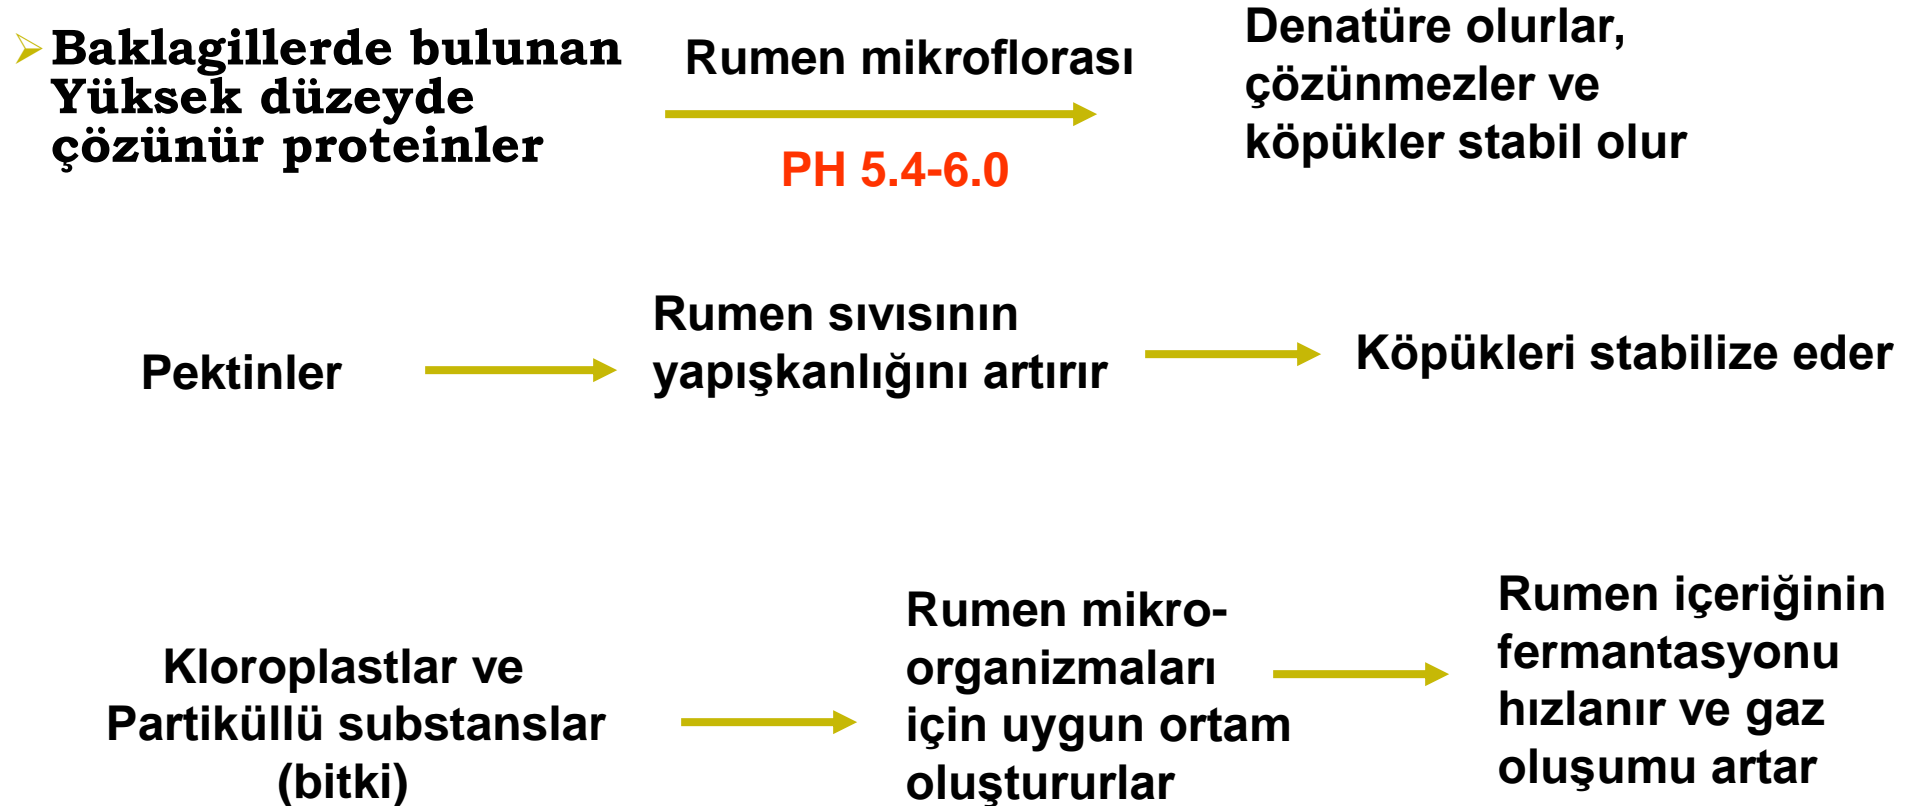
Baklagillerde bulunan Yüksek düzeyde çözünür proteinler

Rumen mikroflorası

PH 5.4-6.0

Denatüre olurlar, çözünmezler ve köpükler stabil olur

Pektinler

Rumen sıvısının yapışkanlığını artırır

Köpükleri stabilize eder

Kloroplastlar ve Partiküllü substanslar (bitki)

Rumen mikroorganizmaları için uygun ortam oluştururlar

Rumen içeriğinin fermantasyonu hızlanır ve gaz oluşumu artar